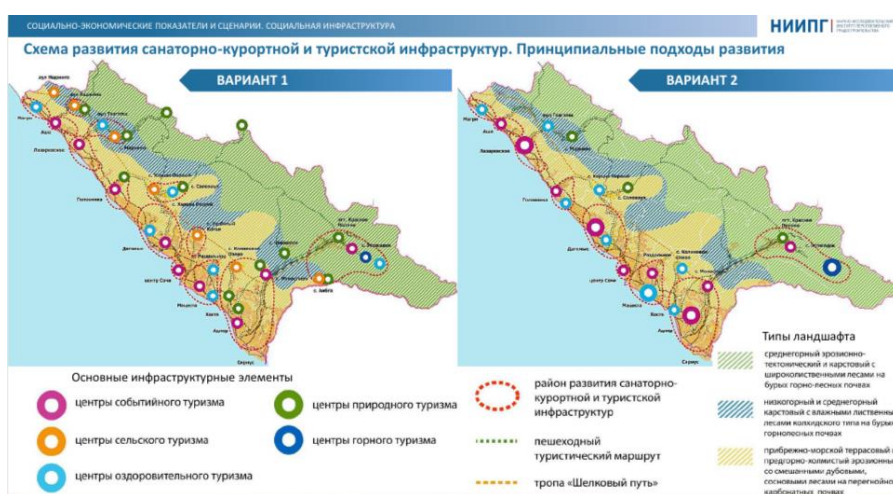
СОЦИАЛЬНО-ЭКОНОМИЧЕСКИЕ ПОКАЗАТЕЛИ И СЦЕНАРИИ. СОЦИАЛЬНАЯ ИНФРАСТРУКТУРА

НИИПГ

Схема развития санаторно-курортной и туристской инфраструктур. Принципиальные подходы развития

ВАРИАНТ 1

ВАРИАНТ 2

Лазаревское

Головинка

Дагомыс

Сочи

Мацеста

Хоста

Адлер

Сириус

Красная Поляна

Эстосадок

Типы ландшафта

среднегорный эрозионно-тектонический и карстовый с широколиственными лесами на бурых горно-лесных почвах

низкогорный и среднегорный карстовый с влажными лиственными лесами колхидского типа на бурых горнолесных почвах

прибрежно-морской террасовый и предгорно-холмистый эрозионный со смешанными дубовыми, сосновыми лесами на перегнойно-карбонатных почвах

Основные инфраструктурные элементы

центры событийного туризма

центры природного туризма

центры сельского туризма

центры горного туризма

центры оздоровительного туризма

район развития санаторно-курортной и туристской инфраструктур

пешеходный туристический маршрут

тропа «Шелковый путь»